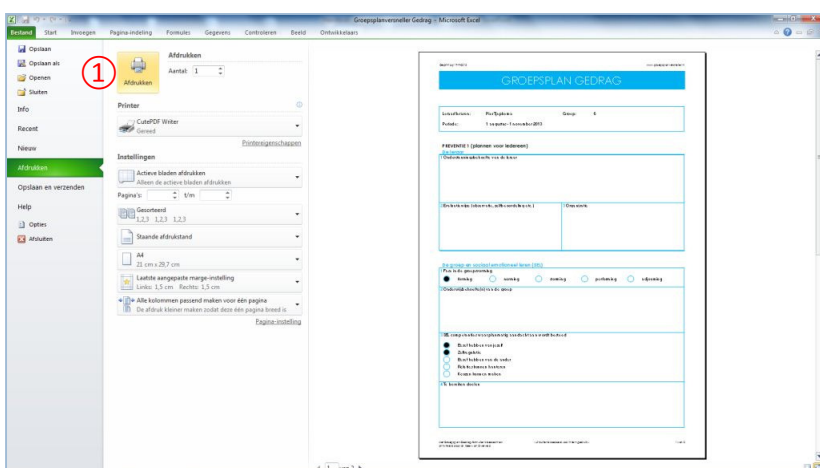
Groepsplanverneller Gedrag - Microsoft Excel

Bestand Start Invoegen Pagina-indeling Formules Gegevens Controleren Beeld Ontwikkelaars

Opslaan
Opslaan als
Openen
Sluiten
Info
Recent
Nieuw
Afdrukken
Opslaan en verzenden
Help
Opties
Afsluiten

①

Afdrukken
Aantal: 1
Afdrukken

Printer
CutePDF Writer
Gereed
Printereigenschappen

Instellingen
Actieve bladen afdrukken
Alleen de actieve bladen afdrukken
Pagina's: t/m
Gesorteerd
1,2,3 1,2,3 1,2,3
Staande afdrukstand
A4
21 cm x 29,7 cm
Laatste aangepaste marge-instelling
Links: 1,5 cm Rechts: 1,5 cm
Alle kolommen passend maken voor één pagina
De afdruk kleiner maken zodat deze één pagina breed is
Pagina-instelling

GROEPSPLAN GEDRAG

Leerkracht: Groep:
Periode:

PREVENTIE I (plannen voor iedereen)
Onderwijsbehoeften van de klas
Doelen
Groepsfase
forming storming norming performing adjourning
Onderwijsbehoeften van de groep

1 van 1